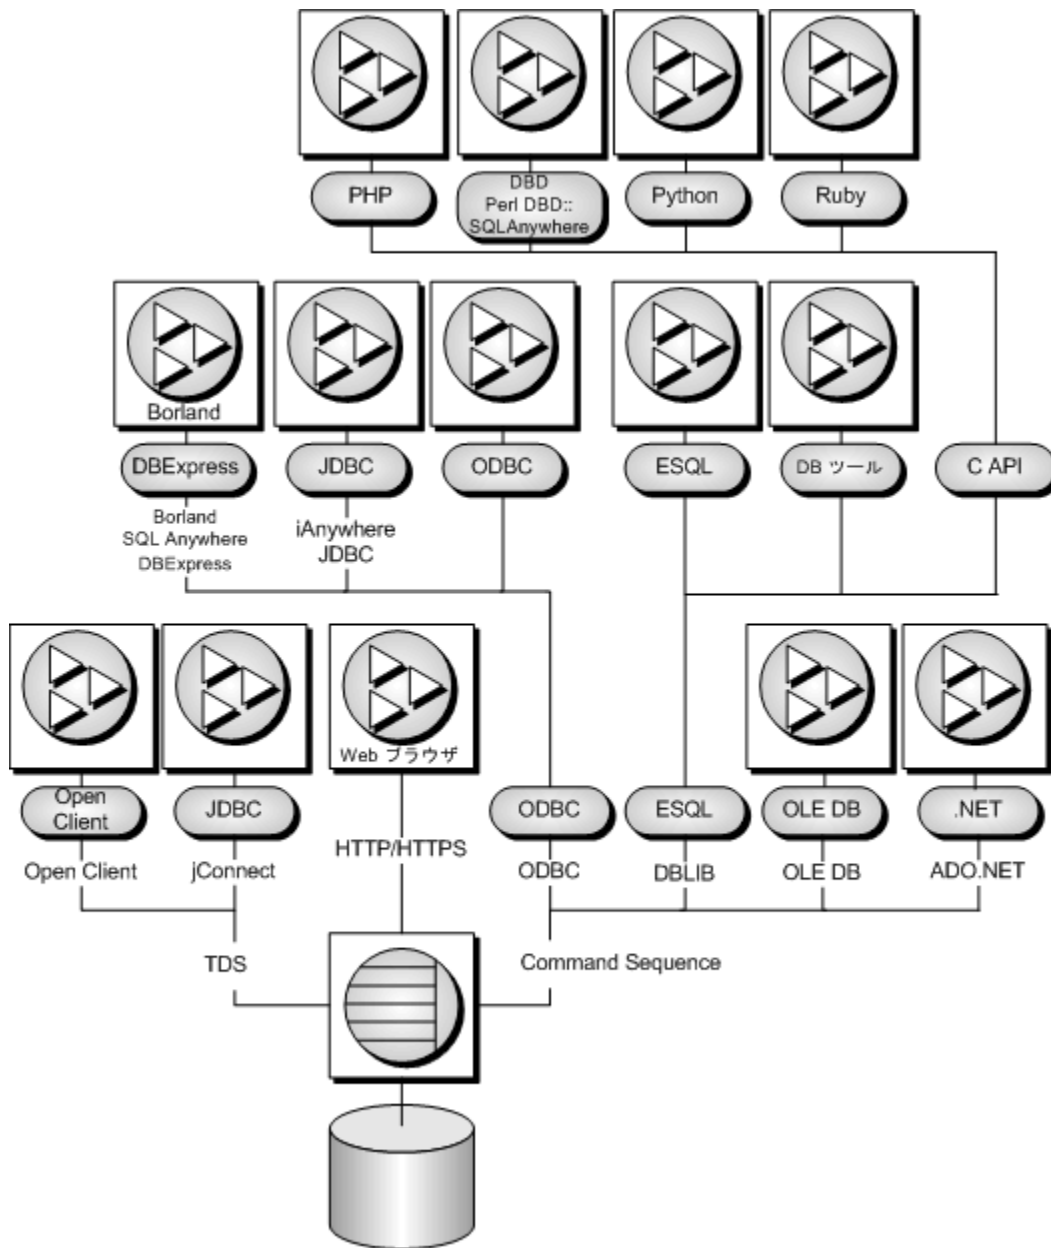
PHP

DBD
Perl DBD::
SQLAnywhere

Python

Ruby

Borland

DBExpress

Borland
SQL Anywhere
DBExpress

JDBC

iAnywhere
JDBC

ODBC

ESQL

DB ツール

C API

Open
Client

Open Client

JDBC

jConnect

Web ブラウザ

HTTP/HTTPS

ODBC

ODBC

ESQL

DBLIB

OLE DB

OLE DB

.NET

ADO.NET

TDS

Command Sequence